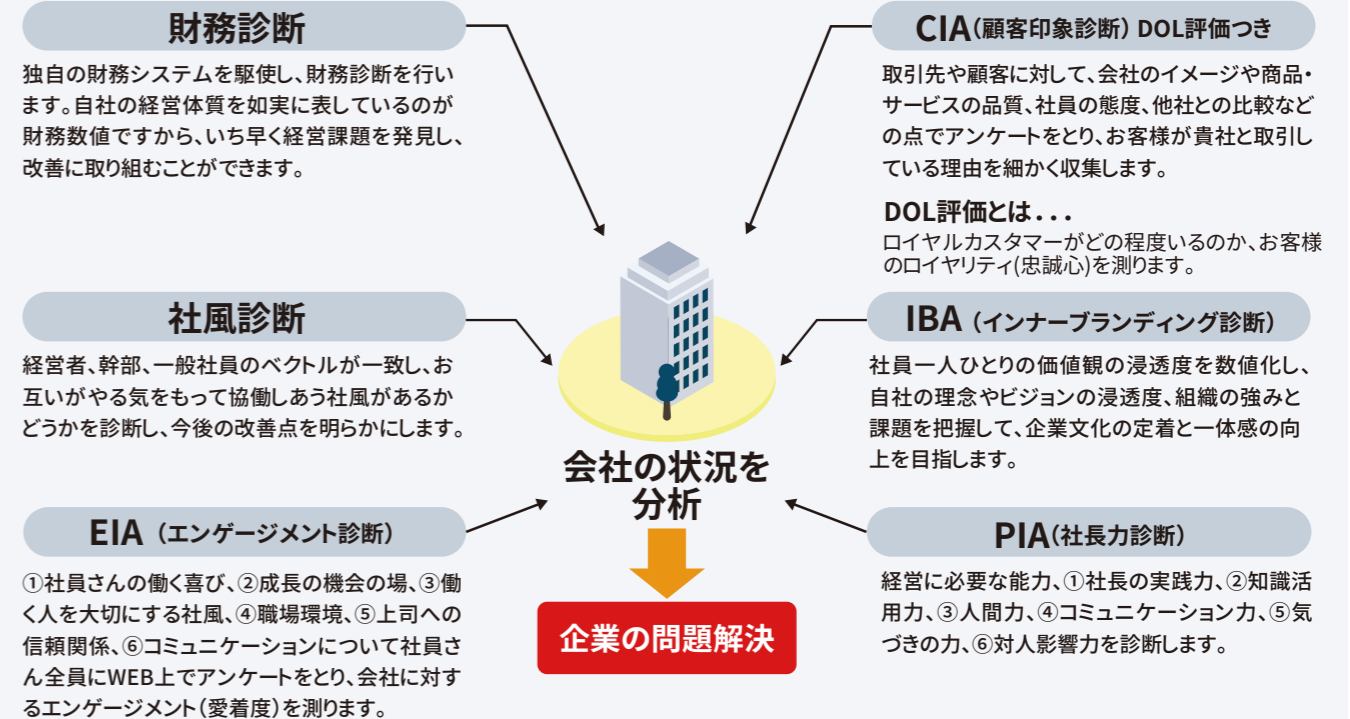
財務診断

独自の財務システムを駆使し、財務診断を行います。自社の経営体質を如実に表しているのが財務数値ですから、いち早く経営課題を発見し、改善に取り組むことができます。

社風診断

経営者、幹部、一般社員のベクトルが一致し、お互いがやる気をもって協働しあう社風があるかどうかを診断し、今後の改善点を明らかにします。

EIA（エンゲージメント診断）

①社員さんの働く喜び、②成長の機会の場、③働く人を大切にする社風、④職場環境、⑤上司への信頼関係、⑥コミュニケーションについて社員さん全員にWEB上でアンケートをとり、会社に対するエンゲージメント（愛着度）を測ります。

CIA（顧客印象診断）DOL評価つき

取引先や顧客に対して、会社のイメージや商品・サービスの品質、社員の態度、他社との比較などの点でアンケートをとり、お客様が貴社と取引している理由を細かく収集します。

DOL評価とは．．．

ロイヤルカスタマーがどの程度いるのか、お客様のロイヤリティ(忠誠心)を測ります。

IBA（インナーブランディング診断）

社員一人ひとりの価値観の浸透度を数値化し、自社の理念やビジョンの浸透度、組織の強みと課題を把握して、企業文化の定着と一体感の向上を目指します。

PIA（社長力診断）

経営に必要な能力、①社長の実践力、②知識活用力、③人間力、④コミュニケーション力、⑤気づきの力、⑥対人影響力を診断します。

会社の状況を分析

企業の問題解決